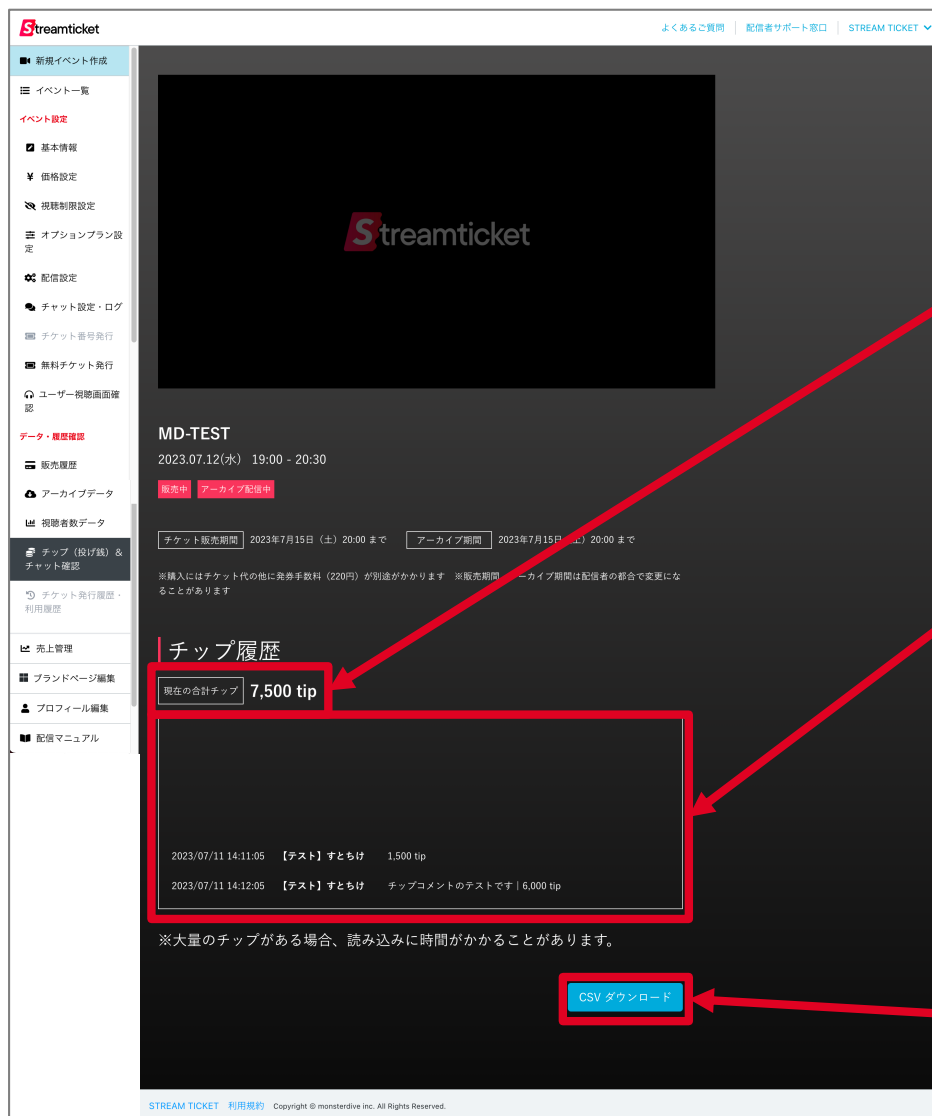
Streamticket

よくあるご質問 | 配信者サポート窓口 | STREAM TICKET

新規イベント作成
イベント一覧
イベント設定
基本情報
価格設定
視聴制限設定
オプションプラン設定
配信設定
チャット設定・ログ
チケット番号発行
無料チケット発行
ユーザー視聴画面確認
データ・履歴確認
販売履歴
アーカイブデータ
視聴者数データ
チップ（投げ銭）＆チャット確認
チケット発行履歴・利用履歴
売上管理
ブランドページ編集
プロフィール編集
配信マニュアル

Streamticket

MD-TEST
2023.07.12(水) 19:00 - 20:30
販売中 アーカイブ配信中

チケット販売期間 2023年7月15日（土）20:00 まで
アーカイブ期間 2023年7月15日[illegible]土）20:00 まで

※購入にはチケット代の他に発券手数料（220円）が別途かかります ※販売期間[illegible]ーカイブ期間は配信者の都合で変更になることがあります

チップ履歴
現在の合計チップ 7,500 tip

2023/07/11 14:11:05 【テスト】すとちけ 1,500 tip
2023/07/11 14:12:05 【テスト】すとちけ チップコメントのテストです | 6,000 tip

※大量のチップがある場合、読み込みに時間がかかることがあります。

CSV ダウンロード

STREAM TICKET 利用規約 Copyright © monsterdive inc. All Rights Reserved.